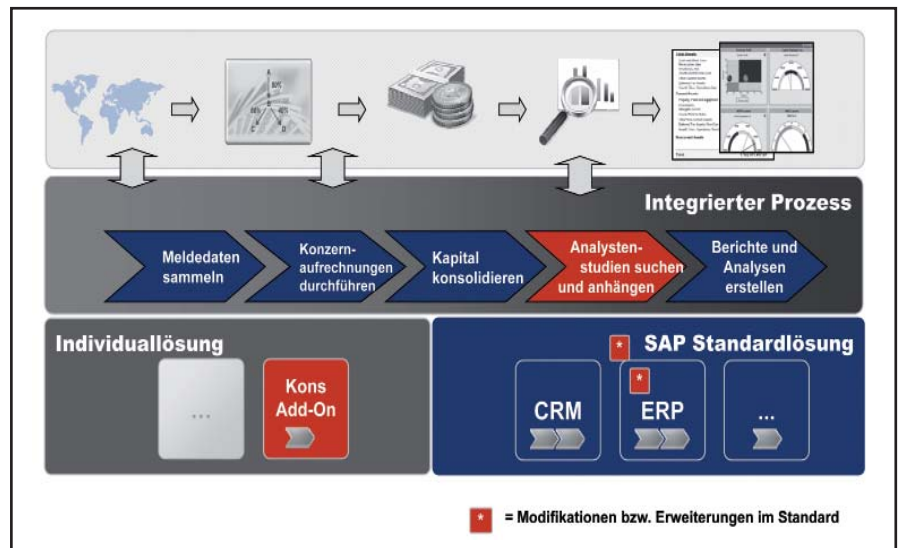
Integrierter Prozess

Meldedaten sammeln

Konzernaufrechnungen durchführen

Kapital konsolidieren

Analystenstudien suchen und anhängen

Berichte und Analysen erstellen

Individuallösung

...

Kons Add-On

SAP Standardlösung

*

CRM

*

ERP

...

* = Modifikationen bzw. Erweiterungen im Standard